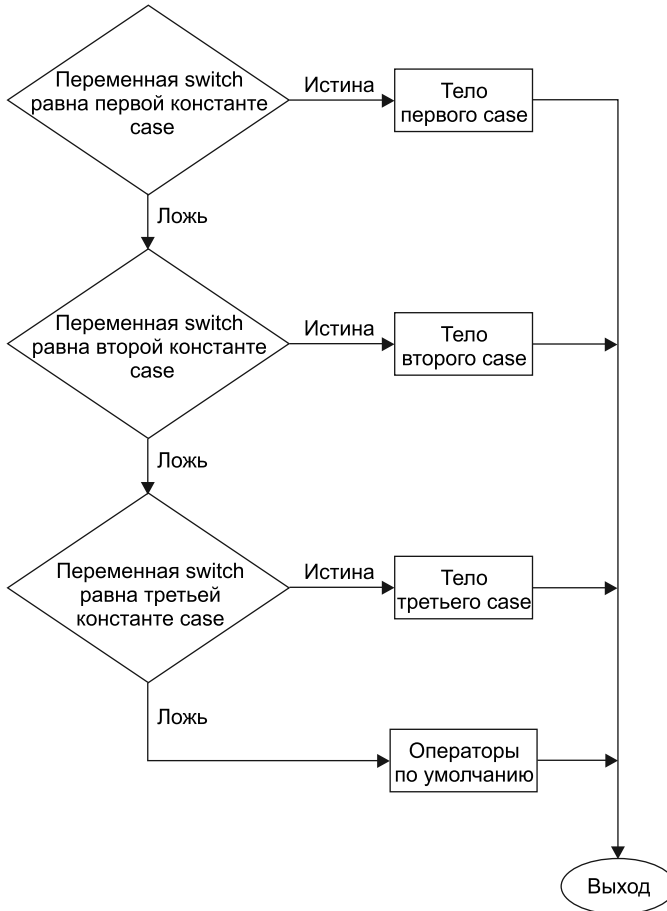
Переменная switch равна первой константе case

Истина

Тело первого case

Ложь

Переменная switch равна второй константе case

Истина

Тело второго case

Ложь

Переменная switch равна третьей константе case

Истина

Тело третьего case

Ложь

Операторы по умолчанию

Выход